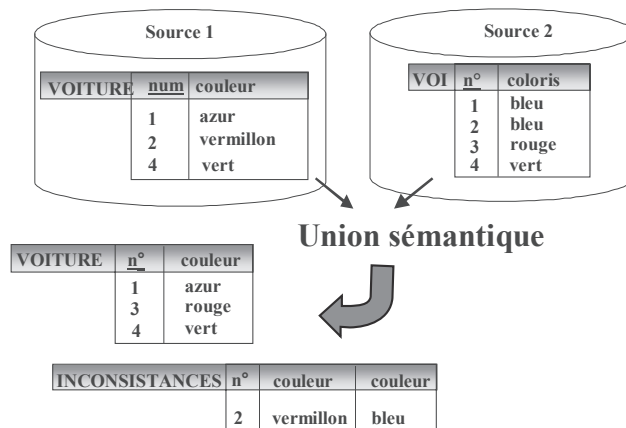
Source 1

| VOITURE | num | couleur |
|---|---|---|
| | 1 | azur |
| | 2 | vermillon |
| | 4 | vert |

Source 2

| VOI | n° | coloris |
|---|---|---|
| | 1 | bleu |
| | 2 | bleu |
| | 3 | rouge |
| | 4 | vert |

Union sémantique

| VOITURE | n° | couleur |
|---|---|---|
| | 1 | azur |
| | 3 | rouge |
| | 4 | vert |

| INCONSISTANCES | n° | couleur | couleur |
|---|---|---|---|
| | 2 | vermillon | bleu |